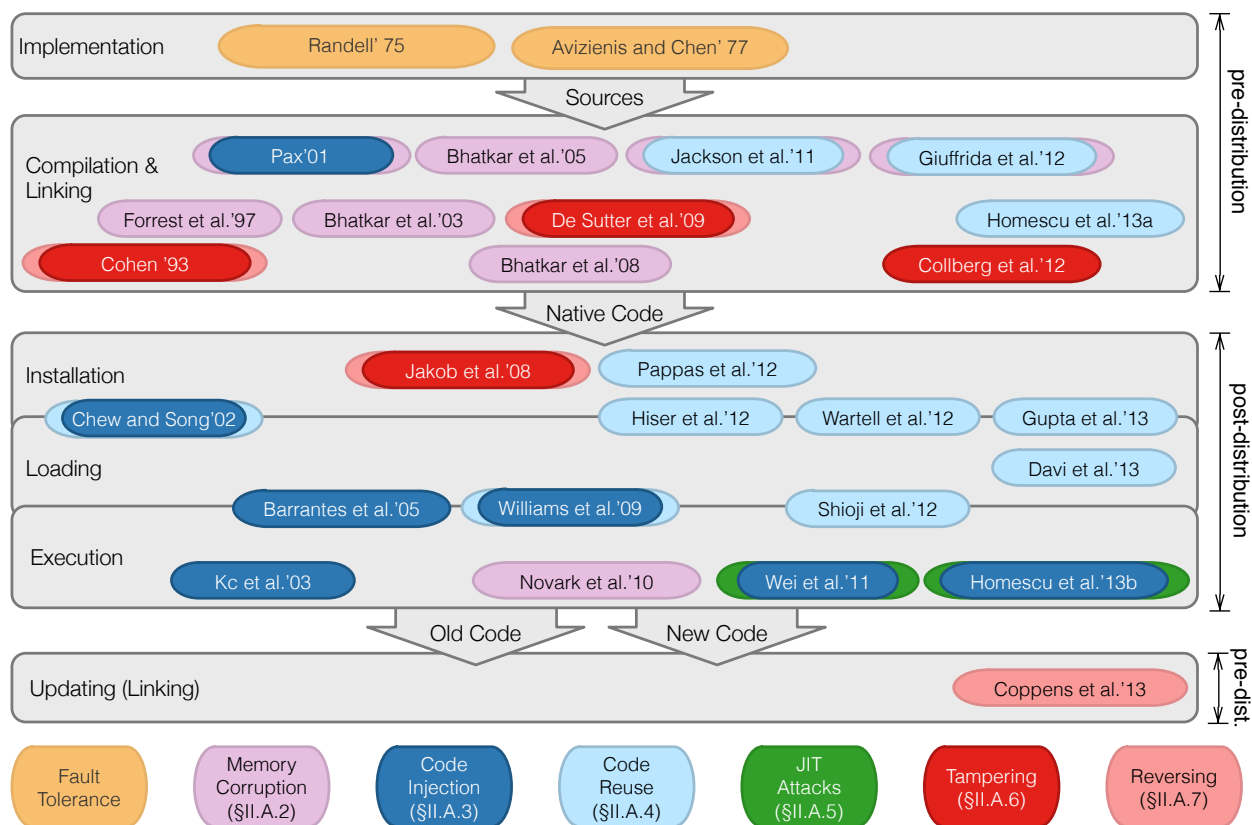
Implementation
Randell' 75
Avizienis and Chen' 77

Sources

Compilation & Linking
Pax'01
Bhatkar et al.'05
Jackson et al.'11
Giuffrida et al.'12
Forrest et al.'97
Bhatkar et al.'03
De Sutter et al.'09
Homescu et al.'13a
Cohen '93
Bhatkar et al.'08
Collberg et al.'12

pre-distribution

Native Code

Installation
Jakob et al.'08
Pappas et al.'12
Chew and Song'02
Hiser et al.'12
Wartell et al.'12
Gupta et al.'13
Loading
Davi et al.'13
Barrantes et al.'05
Williams et al.'09
Shioji et al.'12
Execution
Kc et al.'03
Novark et al.'10
Wei et al.'11
Homescu et al.'13b

post-distribution

Old Code
New Code

Updating (Linking)
Coppens et al.'13

pre-dist.

Fault Tolerance
Memory Corruption (§II.A.2)
Code Injection (§II.A.3)
Code Reuse (§II.A.4)
JIT Attacks (§II.A.5)
Tampering (§II.A.6)
Reversing (§II.A.7)